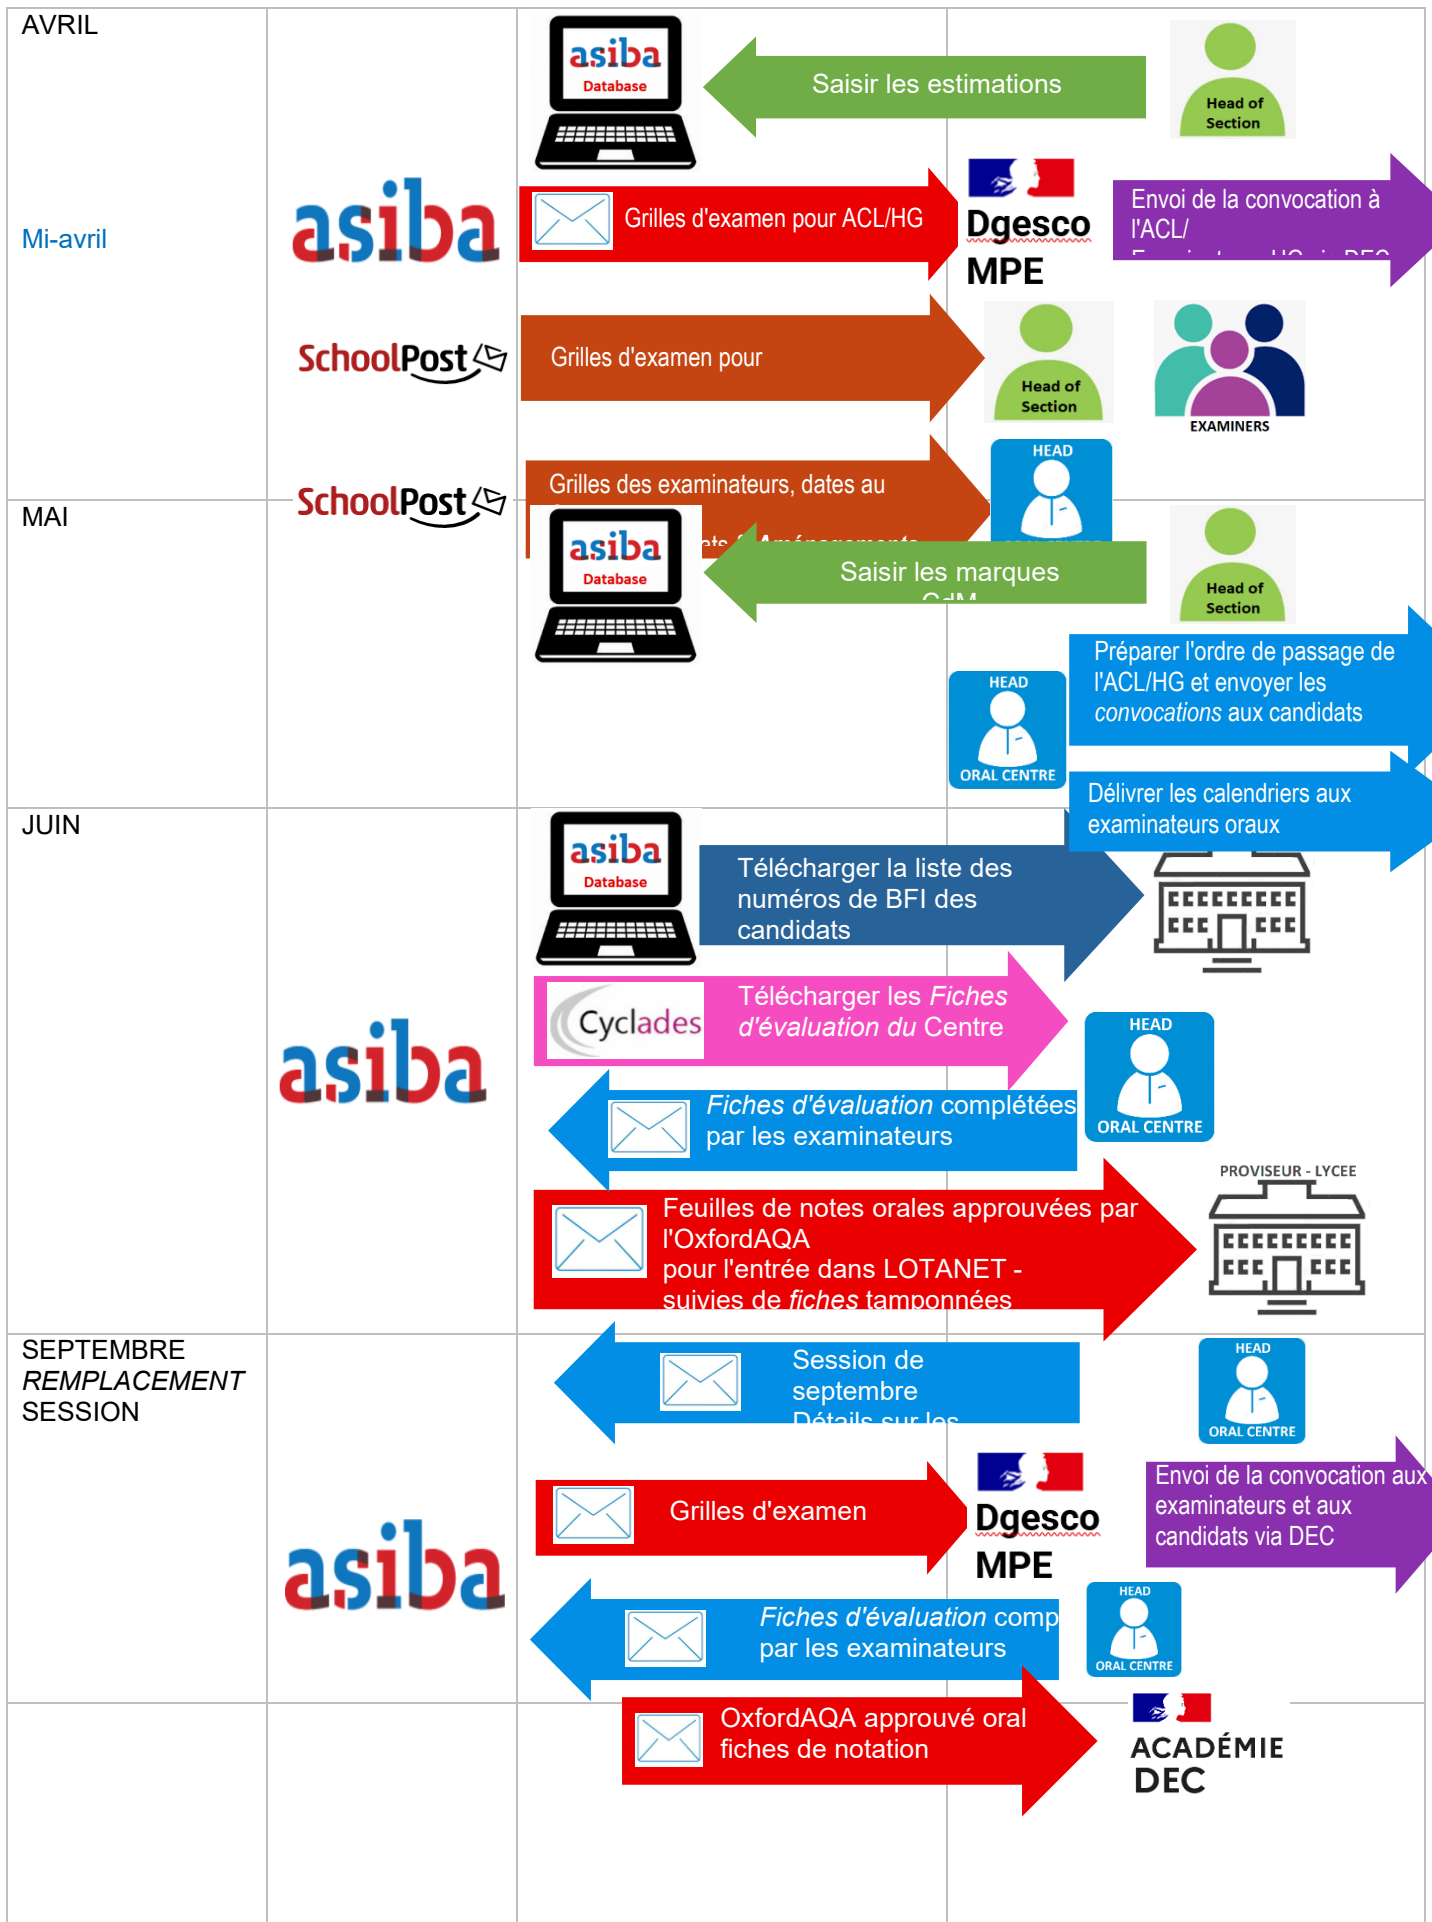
AVRIL

asiba Database

Saisir les estimations

Head of Section

Mi-avril

asiba

Grilles d'examen pour ACL/HG

Dgesco MPE

Envoi de la convocation à l'ACL/ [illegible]

SchoolPost

Grilles d'examen pour

Head of Section

EXAMINERS

SchoolPost

Grilles des examinateurs, dates au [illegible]

HEAD

MAI

asiba Database

Saisir les marques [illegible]

Head of Section

Préparer l'ordre de passage de l'ACL/HG et envoyer les *convocations* aux candidats

HEAD ORAL CENTRE

Délivrer les calendriers aux examinateurs oraux

JUIN

asiba Database

Télécharger la liste des numéros de BFI des candidats

asiba

Cyclades

Télécharger les *Fiches d'évaluation du* Centre

HEAD ORAL CENTRE

*Fiches d'évaluation* complétées par les examinateurs

PROVISEUR - LYCEE

Feuilles de notes orales approuvées par l'OxfordAQA pour l'entrée dans LOTANET - suivies de *fiches* tamponnées

SEPTEMBRE *REMPLACEMENT* SESSION

Session de septembre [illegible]

HEAD ORAL CENTRE

asiba

Grilles d'examen

Dgesco MPE

Envoi de la convocation aux examinateurs et aux candidats via DEC

*Fiches d'évaluation* comp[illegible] par les examinateurs

HEAD ORAL CENTRE

OxfordAQA approuvé oral fiches de notation

ACADÉMIE DEC